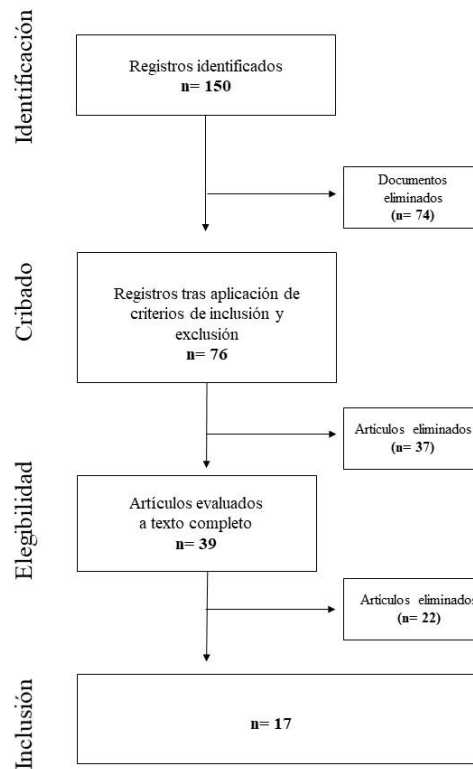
Identificación

Registros identificados
n= 150

Documentos eliminados
(n= 74)

Cribado

Registros tras aplicación de criterios de inclusión y exclusión
n= 76

Artículos eliminados
(n= 37)

Elegibilidad

Artículos evaluados a texto completo
n= 39

Artículos eliminados
(n= 22)

Inclusión

n= 17